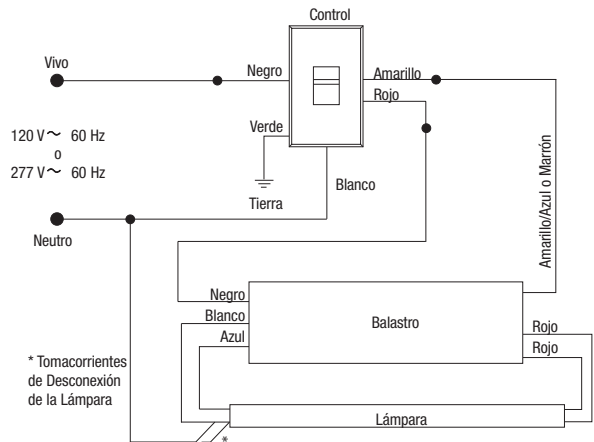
Control

Vivo

Negro

Amarillo

Rojo

120 V~ 60 Hz
o
277 V~ 60 Hz

Verde

Blanco

Tierra

Neutro

Amarillo/Azul o Marrón

Negro

Blanco

Azul

Balastro

Rojo

Rojo

* Tomacorrientes de Desconexión de la Lámpara

Lámpara

*